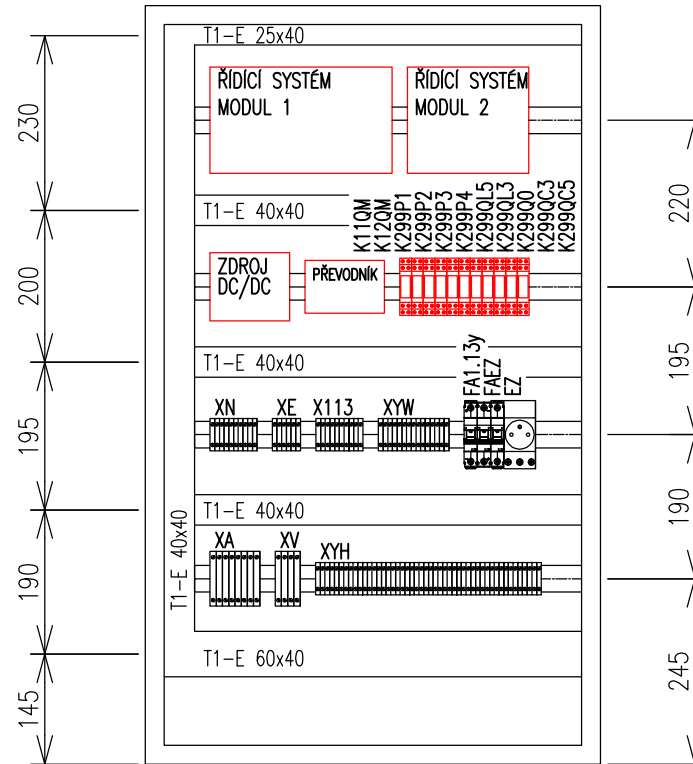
230
200
195
190
145

T1-E 25x40

ŘÍDÍCÍ SYSTÉM MODUL 1

ŘÍDÍCÍ SYSTÉM MODUL 2

T1-E 40x40

K11QM
K12QM
K299P1
K299P2
K299P3
K299P4
K299QL5
K299QL3
K299Q0
K299QC3
K299QC5

ZDROJ DC/DC

PŘEVODNÍK

T1-E 40x40

FA1.13y
FAEZ
EZ

XN
XE
X113
XYW

T1-E 40x40

T1-E 40x40

XA
XV
XYH

T1-E 60x40

220
195
190
245